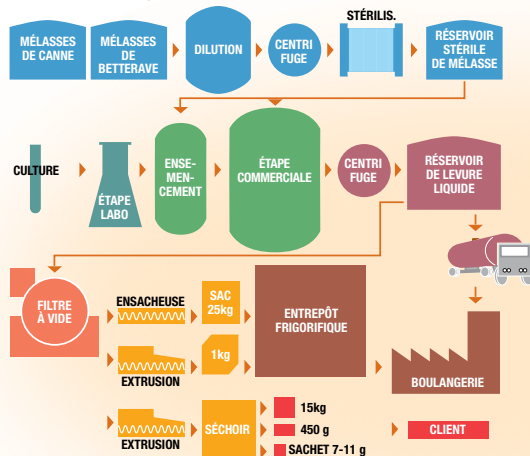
MÉLASSES DE CANNE

MÉLASSES DE BETTERAVE

DILUTION

CENTRI FUGE

STÉRILIS.

RÉSERVOIR STÉRILE DE MÉLASSE

CULTURE

ÉTAPE LABO

ENSE- MEN- CEMENT

ÉTAPE COMMERCIALE

CENTRI FUGE

RÉSERVOIR DE LEVURE LIQUIDE

FILTRE À VIDE

ENSACHEUSE

SAC 25kg

ENTREPÔT FRIGORIFIQUE

1kg

EXTRUSION

BOULANGERIE

EXTRUSION

SÉCHOIR

15kg

450 g

SACHET 7-11 g

CLIENT